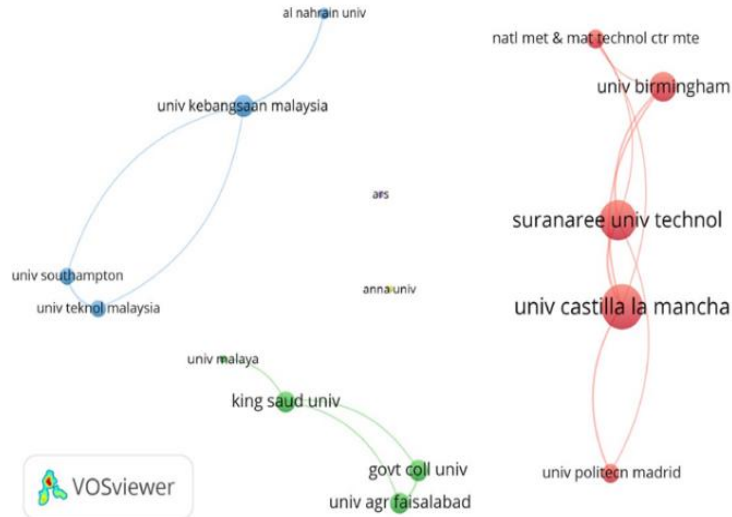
al nahrain univ

natl met & mat technol ctr mte

univ kebangsaan malaysia

univ birmingham

ars

suranaree univ technol

univ southampton

anna univ

univ teknol malaysia

univ castilla la mancha

univ malaya

king saud univ

govt coll univ

univ politecn madrid

VOSviewer

univ agr faisalabad